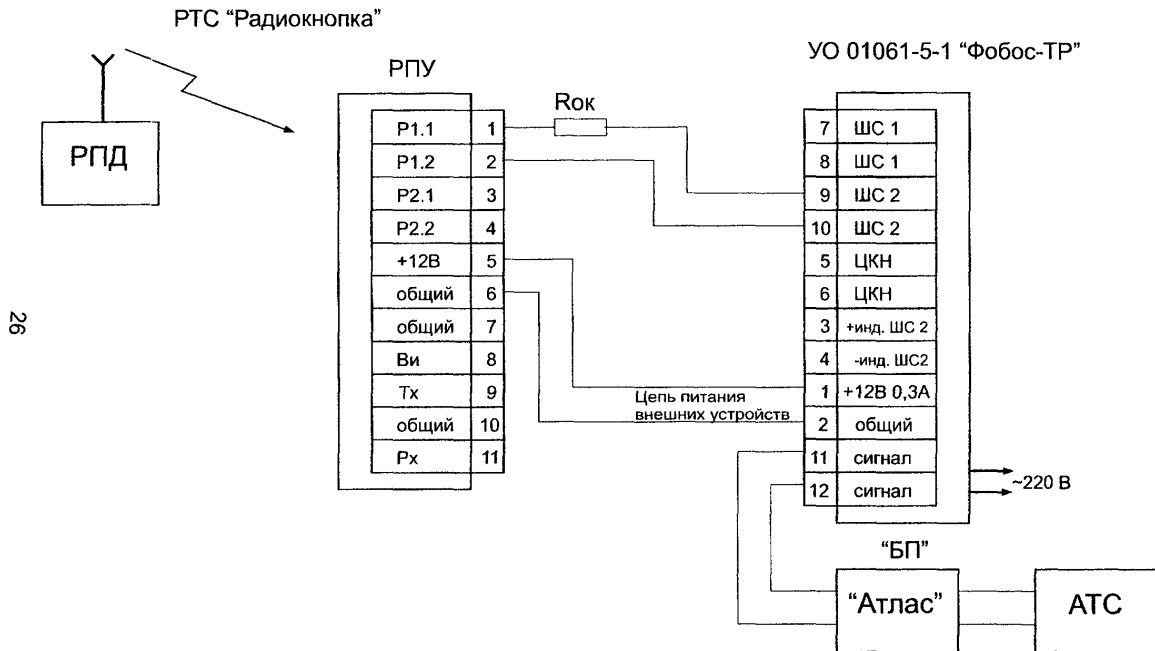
РТС “Радиокнопка”

РПД

РПУ

| P1.1 | 1 |
|---|---|
| P1.2 | 2 |
| P2.1 | 3 |
| P2.2 | 4 |
| +12В | 5 |
| общий | 6 |
| общий | 7 |
| Ви | 8 |
| Тх | 9 |
| общий | 10 |
| Рх | 11 |

Rок

УО 01061-5-1 “Фобос-ТР”

| 7 | ШС 1 |
|---|---|
| 8 | ШС 1 |
| 9 | ШС 2 |
| 10 | ШС 2 |
| 5 | ЦКН |
| 6 | ЦКН |
| 3 | +инд. ШС 2 |
| 4 | -инд. ШС2 |
| 1 | +12В 0,3А |
| 2 | общий |
| 11 | сигнал |
| 12 | сигнал |

Цепь питания внешних устройств

~220 В

“БП”

“Атлас”

АТС

26